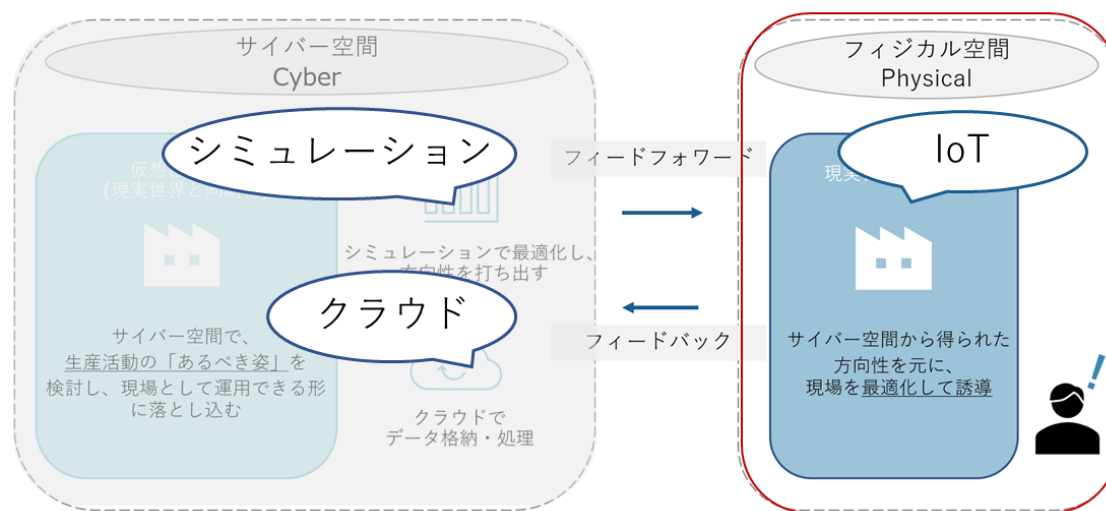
サイバー空間
Cyber

シミュレーション

仮想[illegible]
(現実世界と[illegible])

シミュレーションで最適化し、
方向性を打ち出す

クラウド

サイバー空間で、
生産活動の「あるべき姿」を
検討し、現場として運用できる形
に落とし込む

クラウドで
データ格納・処理

フィードフォワード

フィードバック

フィジカル空間
Physical

IoT

現実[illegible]

サイバー空間から得られた
方向性を元に、
現場を最適化して誘導